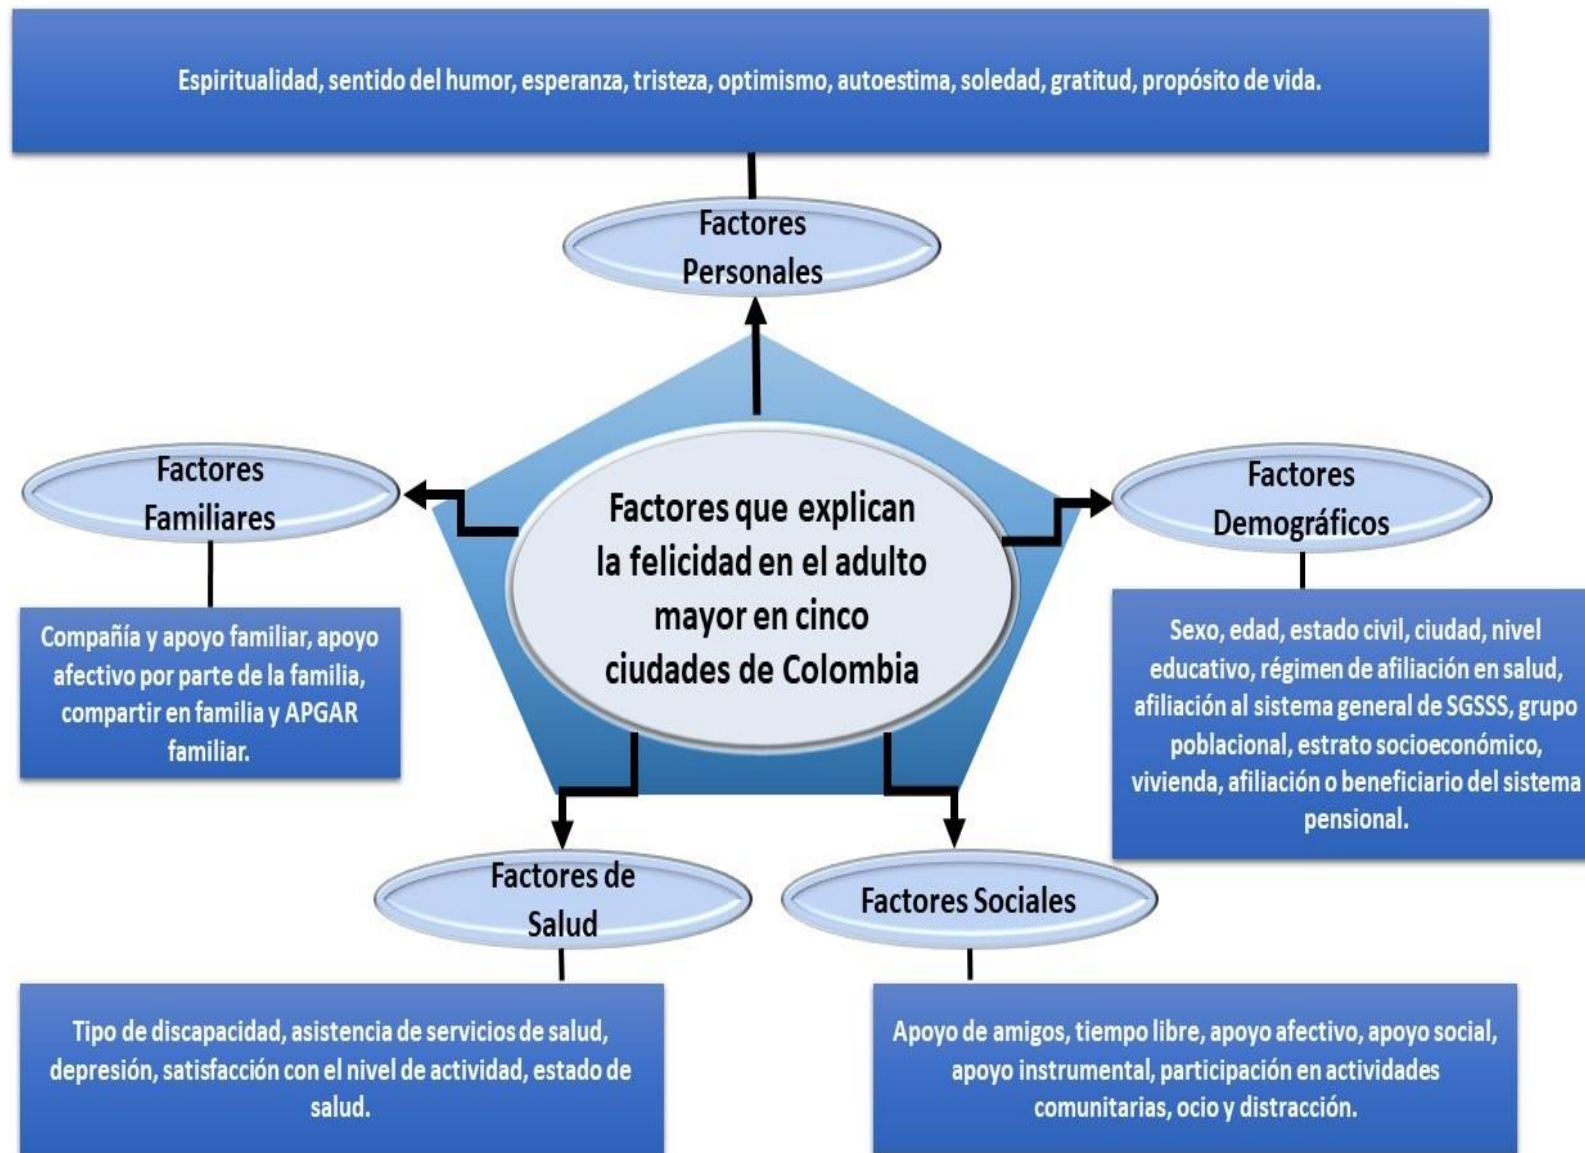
Espiritualidad, sentido del humor, esperanza, tristeza, optimismo, autoestima, soledad, gratitud, propósito de vida.

Factores Personales

Factores Familiares

Compañía y apoyo familiar, apoyo afectivo por parte de la familia, compartir en familia y APGAR familiar.

Factores que explican la felicidad en el adulto mayor en cinco ciudades de Colombia

Factores Demográficos

Sexo, edad, estado civil, ciudad, nivel educativo, régimen de afiliación en salud, afiliación al sistema general de SGSSS, grupo poblacional, estrato socioeconómico, vivienda, afiliación o beneficiario del sistema pensional.

Factores de Salud

Tipo de discapacidad, asistencia de servicios de salud, depresión, satisfacción con el nivel de actividad, estado de salud.

Factores Sociales

Apoyo de amigos, tiempo libre, apoyo afectivo, apoyo social, apoyo instrumental, participación en actividades comunitarias, ocio y distracción.